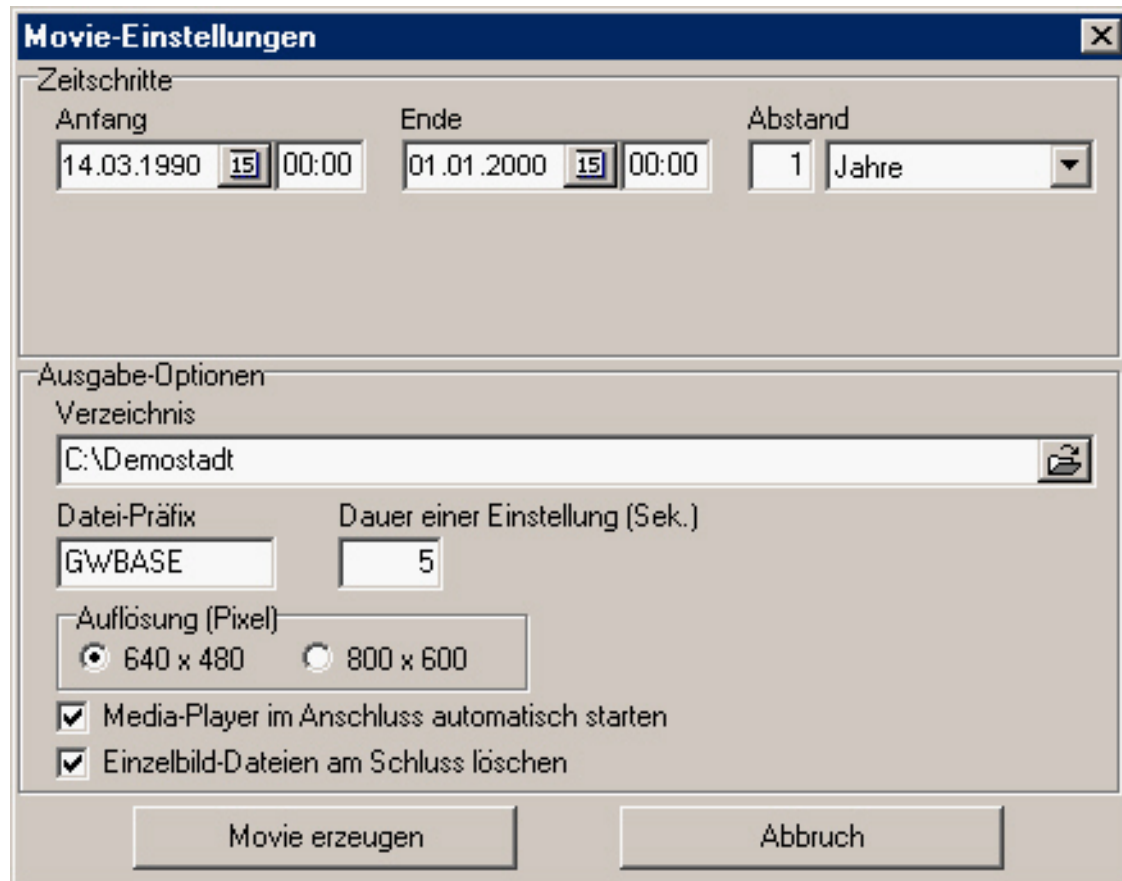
Movie-Einstellungen

Zeitschritte

Anfang
14.03.1990 15 00:00

Ende
01.01.2000 15 00:00

Abstand
1 Jahre

Ausgabe-Optionen

Verzeichnis
C:\Demostadt

Datei-Präfix
GWBASE

Dauer einer Einstellung (Sek.)
5

Auflösung (Pixel)
640 x 480
800 x 600

Media-Player im Anschluss automatisch starten
Einzelbild-Dateien am Schluss löschen

Movie erzeugen
Abbruch